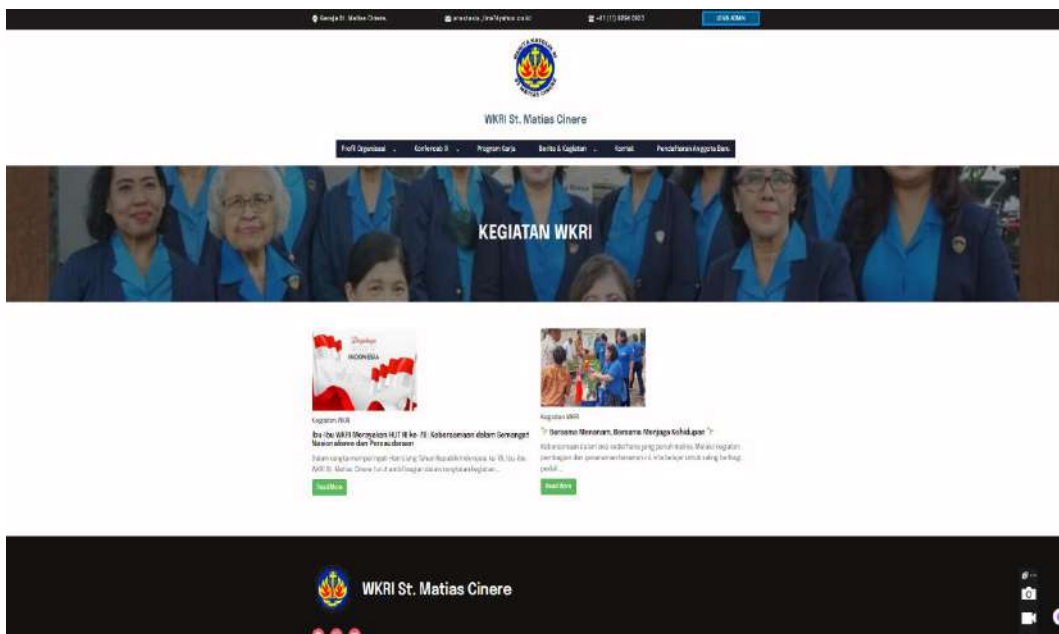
Gereja St. Matias Cinere, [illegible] +61 (11) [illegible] LOGIN ADMIN

WKRI St. Matias Cinere

Profil Organisasi Konferab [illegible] Program Kerja Berita & Kegiatan Kontak Pendaftaran Anggota Baru

KEGIATAN WKRI

Dirgahayu INDONESIA

Kegiatan WKRI

Ibu-ibu WKRI Merayakan HUT RI ke-78: Kebersamaan dalam Semangat Nasionalisme dan Persaudaraan

Dalam rangka memperingati Hari Ulang Tahun Republik Indonesia ke-78, ibu-ibu WKRI St. Matias Cinere turut ambil bagian dalam rangkaian kegiatan...

Read More

Kegiatan WKRI

Bersama Menanam, Bersama Menjaga Kehidupan

Kebersamaan dalam aksi sederhana yang penuh makna. Melalui kegiatan pembagian dan penanaman tanaman ini, kita belajar untuk saling berbagi, peduli...

Read More

WKRI St. Matias Cinere